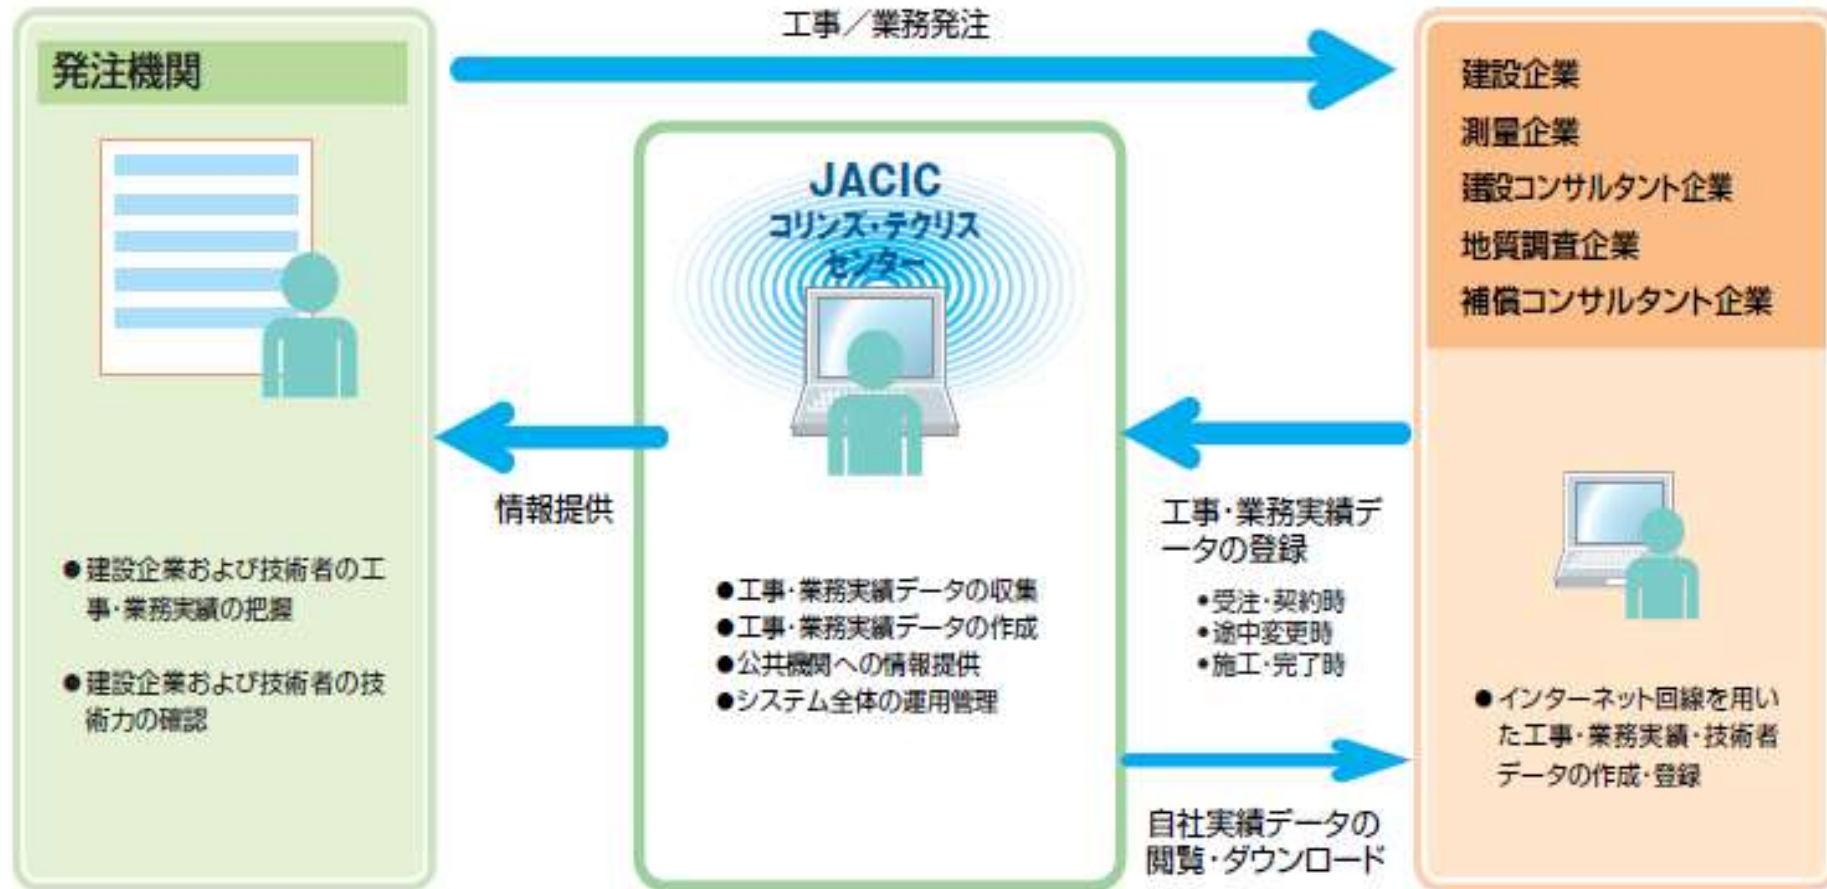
発注機関

工事／業務発注

建設企業
測量企業
建設コンサルタント企業
地質調査企業
補償コンサルタント企業

JACIC
コリンズ・テクリス
センター

情報提供

●建設企業および技術者の工事・業務実績の把握

●建設企業および技術者の技術力の確認

●工事・業務実績データの収集
●工事・業務実績データの作成
●公共機関への情報提供
●システム全体の運用管理

工事・業務実績データの登録

•受注・契約時
•途中変更時
•施工・完了時

●インターネット回線を用いた工事・業務実績・技術者データの作成・登録

自社実績データの閲覧・ダウンロード